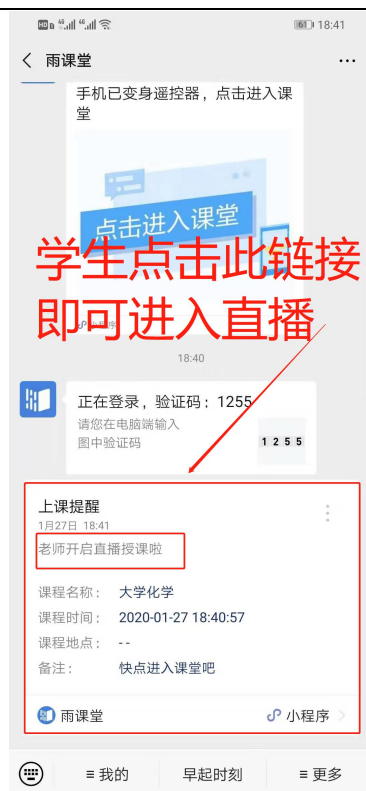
HD 4G 4G 61 18:41

雨课堂

手机已变身遥控器，点击进入课堂

点击进入课堂

学生点击此链接即可进入直播

18:40

正在登录，验证码：1255
请您在电脑端输入图中验证码

1 2 5 5

上课提醒
1月27日 18:41
老师开启直播授课啦

课程名称： 大学化学
课程时间： 2020-01-27 18:40:57
课程地点： - -
备注： 快点进入课堂吧

雨课堂 小程序

≡ 我的 早起时刻 ≡ 更多